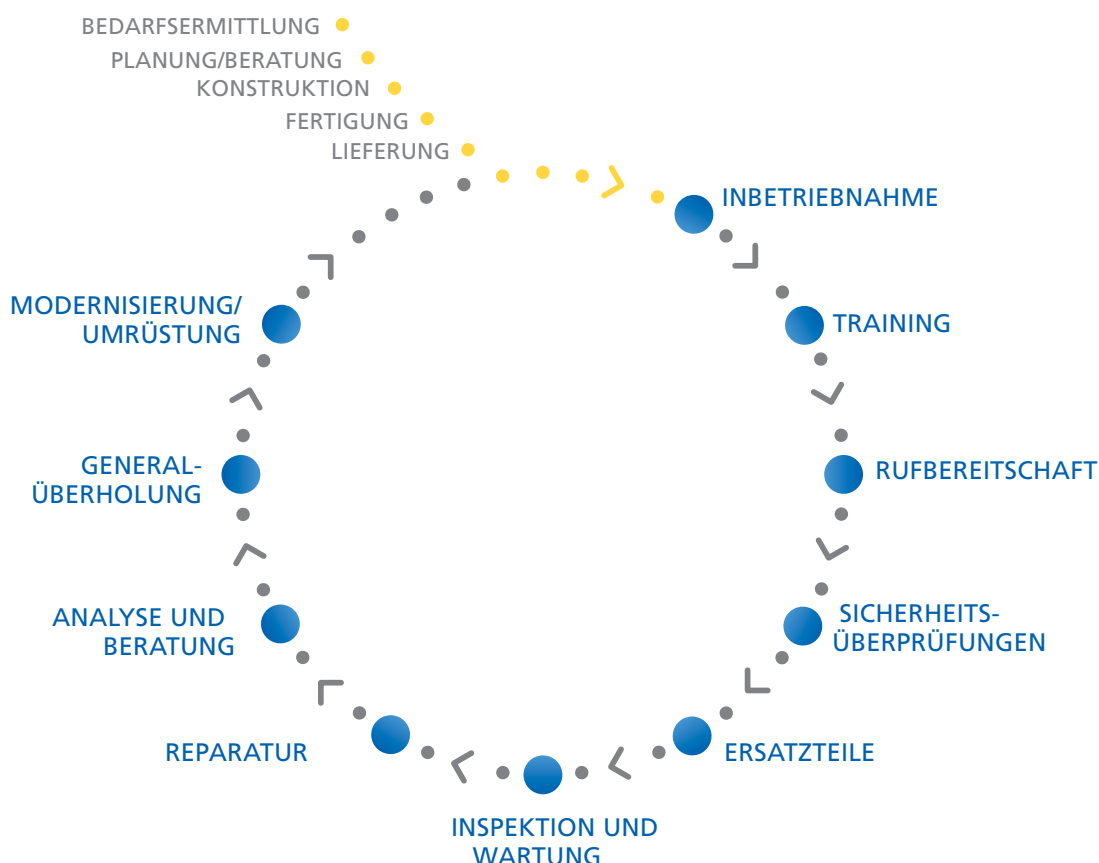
BEDARFSERMITTLUNG
PLANUNG/BERATUNG
KONSTRUKTION
FERTIGUNG
LIEFERUNG

INBETRIEBNAHME

TRAINING

RUFBEREITSCHAFT

SICHERHEITSÜBERPRÜFUNGEN

ERSATZTEILE

INSPEKTION UND WARTUNG

REPARATUR

ANALYSE UND BERATUNG

GENERALÜBERHOLUNG

MODERNISIERUNG/ UMRÜSTUNG